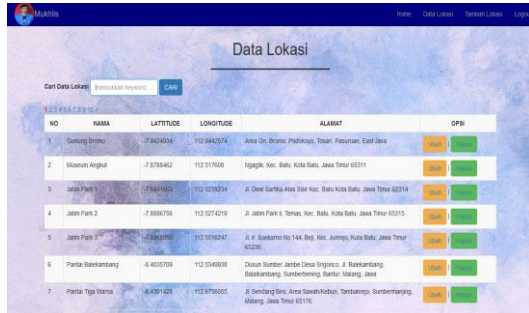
Mukhlis

Home Data Lokasi Tambah Lokasi Logo

Data Lokasi

Cari Data Lokasi: masukkan keyword CARI

1 2 3 4 5 6 7 8 9 10 11 12

| NO | NAMA | LATITUDE | LONGITUDE | ALAMAT | OPSI |
|---|---|---|---|---|---|
| 1 | Gunung Bromo | -7.9424004 | 112.9442574 | Area Gn. Bromo, Podokoyo, Tosari, Pasuruan, East Java | Ubah Hapus |
| 2 | Museum Angkut | -7.8786462 | 112.517608 | Ngaglik, Kec. Batu, Kota Batu, Jawa Timur 65311 | Ubah Hapus |
| 3 | Jatim Park 1 | -7.8841603 | 112.5238234 | Jl. Dewi Sartika Atas Sisir Kec. Batu Kota Batu, Jawa Timur 65314 | Ubah Hapus |
| 4 | Jatim Park 2 | -7.8886756 | 112.5274219 | Jl. Jatim Park II, Temas, Kec. Batu, Kota Batu, Jawa Timur 65315 | Ubah Hapus |
| 5 | Jatim Park 3 | -7.8988058 | 112.5556247 | Jl. Ir. Soekarno No.144, Beji, Kec. Junrejo, Kota Batu, Jawa Timur 65236 | Ubah Hapus |
| 6 | Pantai Balekambang | -8.4035709 | 112.5349938 | Dusun Sumber Jambe Desa Srigonco, Jl. Balekambang, Balekambang, Sumberbening, Bantur, Malang, Jawa | Ubah Hapus |
| 7 | Pantai Tiga Warna | -8.4391428 | 112.6756055 | Jl. Sendang Biru, Area Sawah/Kebun, Tambakrejo, Sumbermanjing, Malang, Jawa Timur 65176 | Ubah Hapus |